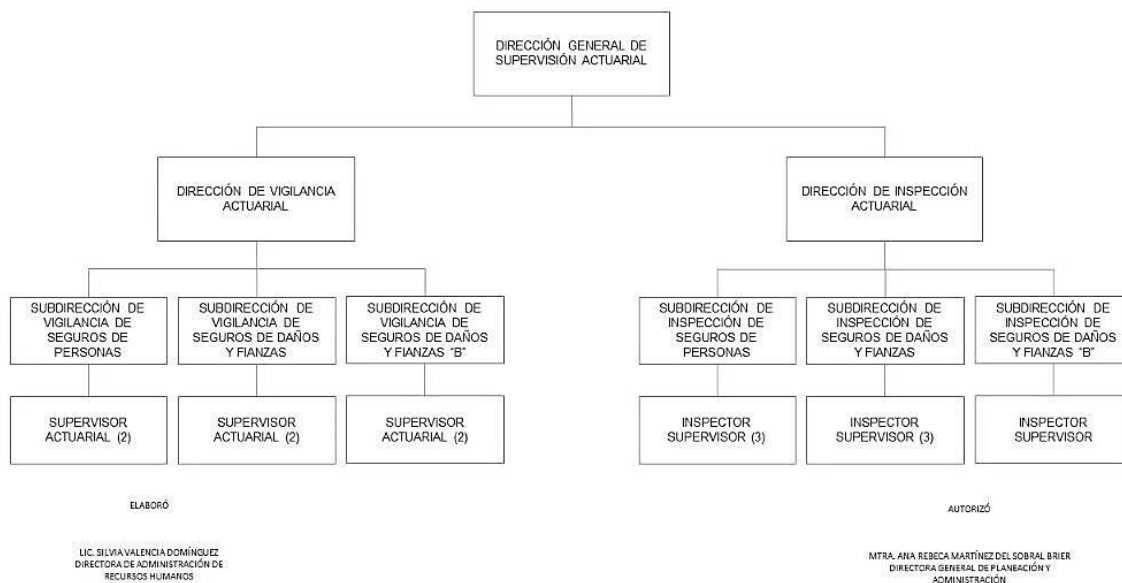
DIRECCIÓN GENERAL DE SUPERVISIÓN ACTUARIAL

DIRECCIÓN DE VIGILANCIA ACTUARIAL

DIRECCIÓN DE INSPECCIÓN ACTUARIAL

SUBDIRECCIÓN DE VIGILANCIA DE SEGUROS DE PERSONAS

SUPERVISOR ACTUARIAL (2)

SUBDIRECCIÓN DE VIGILANCIA DE SEGUROS DE DAÑOS Y FIANZAS

SUPERVISOR ACTUARIAL (2)

SUBDIRECCIÓN DE VIGILANCIA DE SEGUROS DE DAÑOS Y FIANZAS "B"

SUPERVISOR ACTUARIAL (2)

SUBDIRECCIÓN DE INSPECCIÓN DE SEGUROS DE PERSONAS

INSPECTOR SUPERVISOR (3)

SUBDIRECCIÓN DE INSPECCIÓN DE SEGUROS DE DAÑOS Y FIANZAS

INSPECTOR SUPERVISOR (3)

SUBDIRECCIÓN DE INSPECCIÓN DE SEGUROS DE DAÑOS Y FIANZAS "B"

INSPECTOR SUPERVISOR

ELABORÓ

LIC. SILVIA VALENCIA DOMÍNGUEZ
DIRECTORA DE ADMINISTRACIÓN DE RECURSOS HUMANOS

AUTORIZÓ

MTRA. ANA REBECA MARTÍNEZ DEL SOBRAL BRIER
DIRECTORA GENERAL DE PLANEACIÓN Y ADMINISTRACIÓN